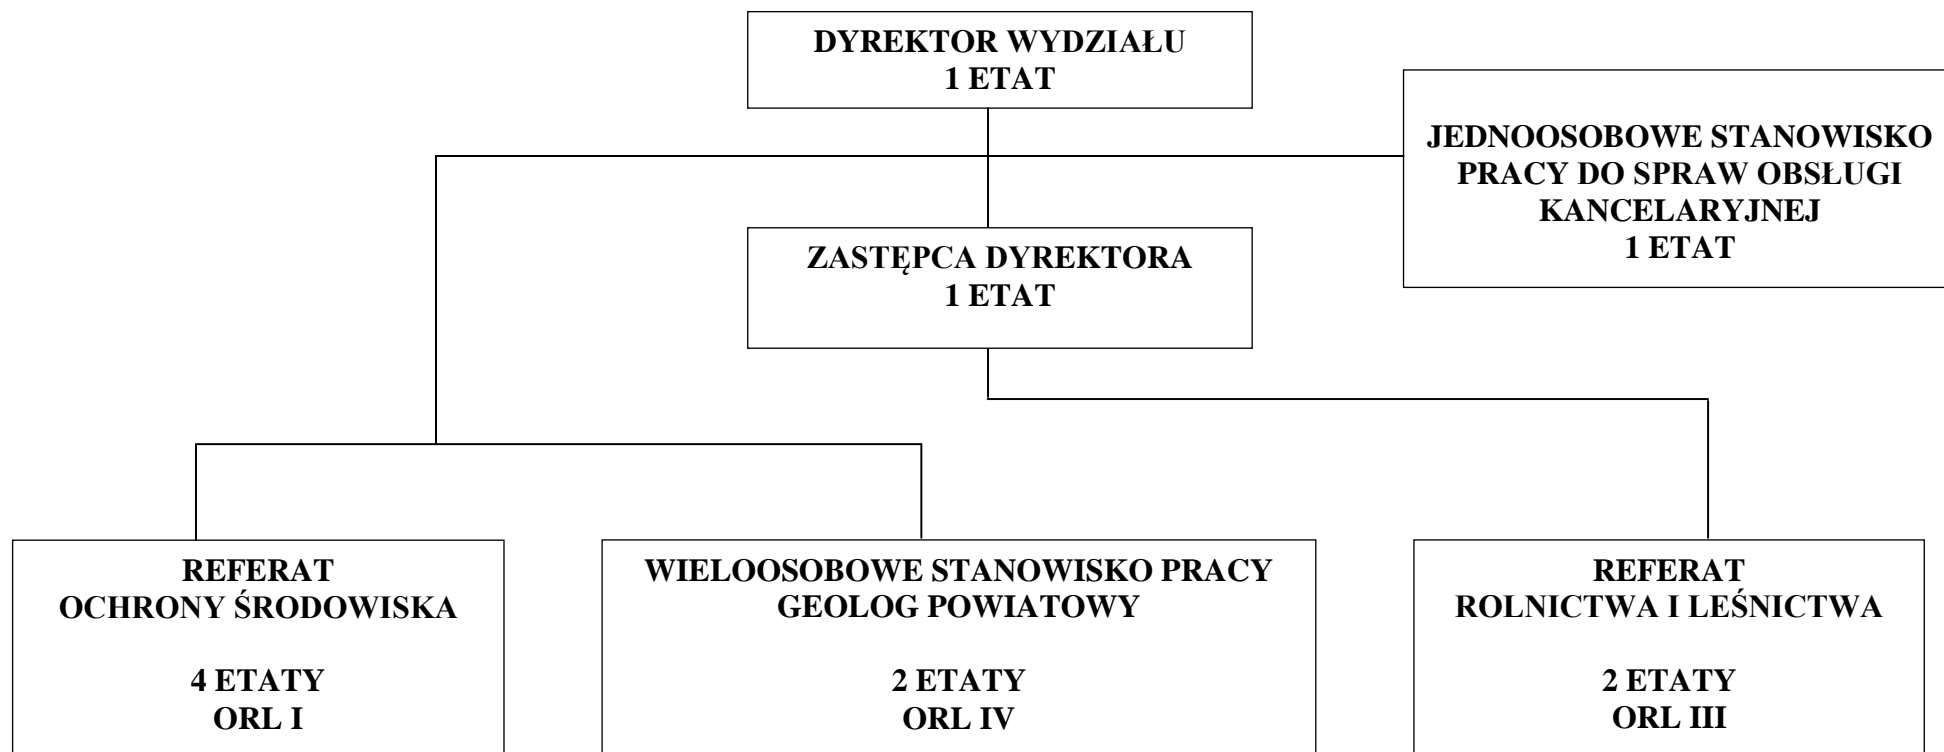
DYREKTOR WYDZIAŁU
1 ETAT

JEDNOOSOBOWE STANOWISKO PRACY DO SPRAW OBSŁUGI KANCELARYJNEJ
1 ETAT

ZASTĘPCA DYREKTORA
1 ETAT

REFERAT
OCHRONY ŚRODOWISKA

4 ETATY
ORL I

WIELOOSOBOWE STANOWISKO PRACY
GEOLOG POWIATOWY

2 ETATY
ORL IV

REFERAT
ROLNICTWA I LEŚNICTWA

2 ETATY
ORL III